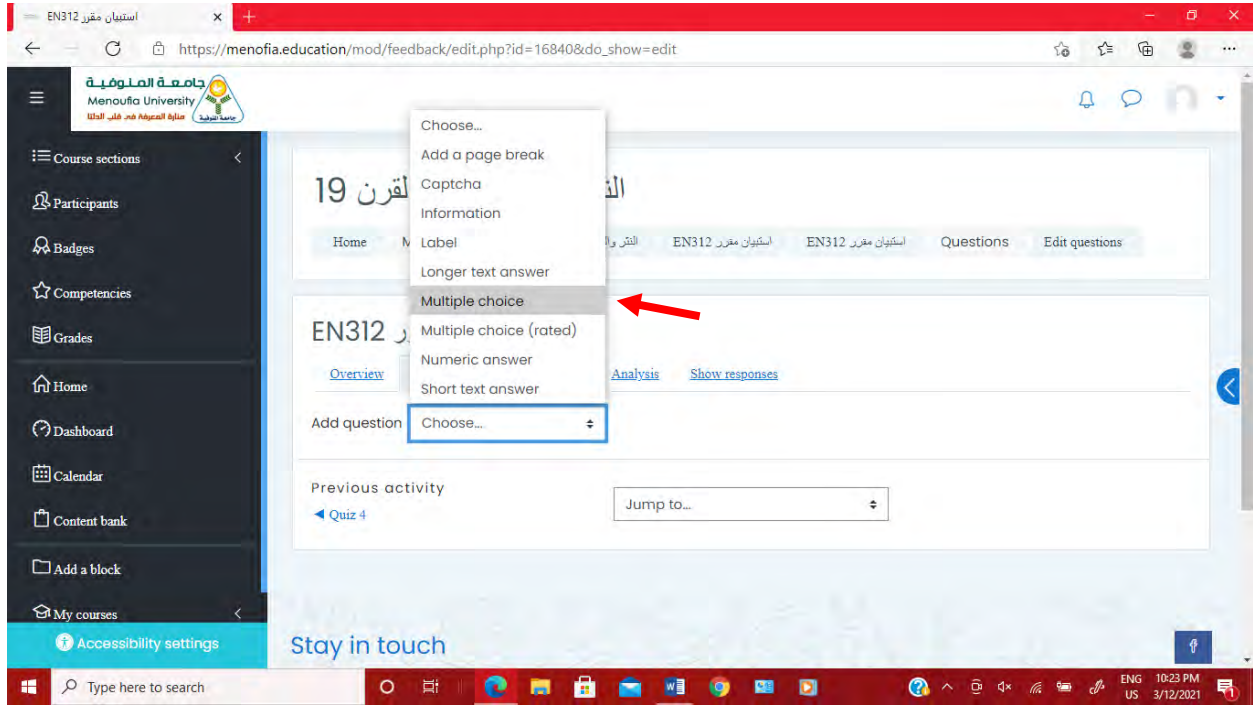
استبيان مقرر EN312

https://menofia.education/mod/feedback/edit.php?id=16840&do_show=edit

جامعة المنوفية
Menoufia University
منارة المعرفة في قلب الدلتا

Course sections
Participants
Badges
Competencies
Grades
Home
Dashboard
Calendar
Content bank
Add a block
My courses
Accessibility settings

الن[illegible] لقرن 19

Home M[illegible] النثر وا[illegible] استبيان مقرر EN312 استبيان مقرر EN312 Questions Edit questions

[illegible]ر EN312

Overview Analysis Show responses

Choose...
Add a page break
Captcha
Information
Label
Longer text answer
Multiple choice
Multiple choice (rated)
Numeric answer
Short text answer

Add question Choose...

Previous activity
◀ Quiz 4

Jump to...

Stay in touch

Type here to search

ENG US 10:23 PM 3/12/2021